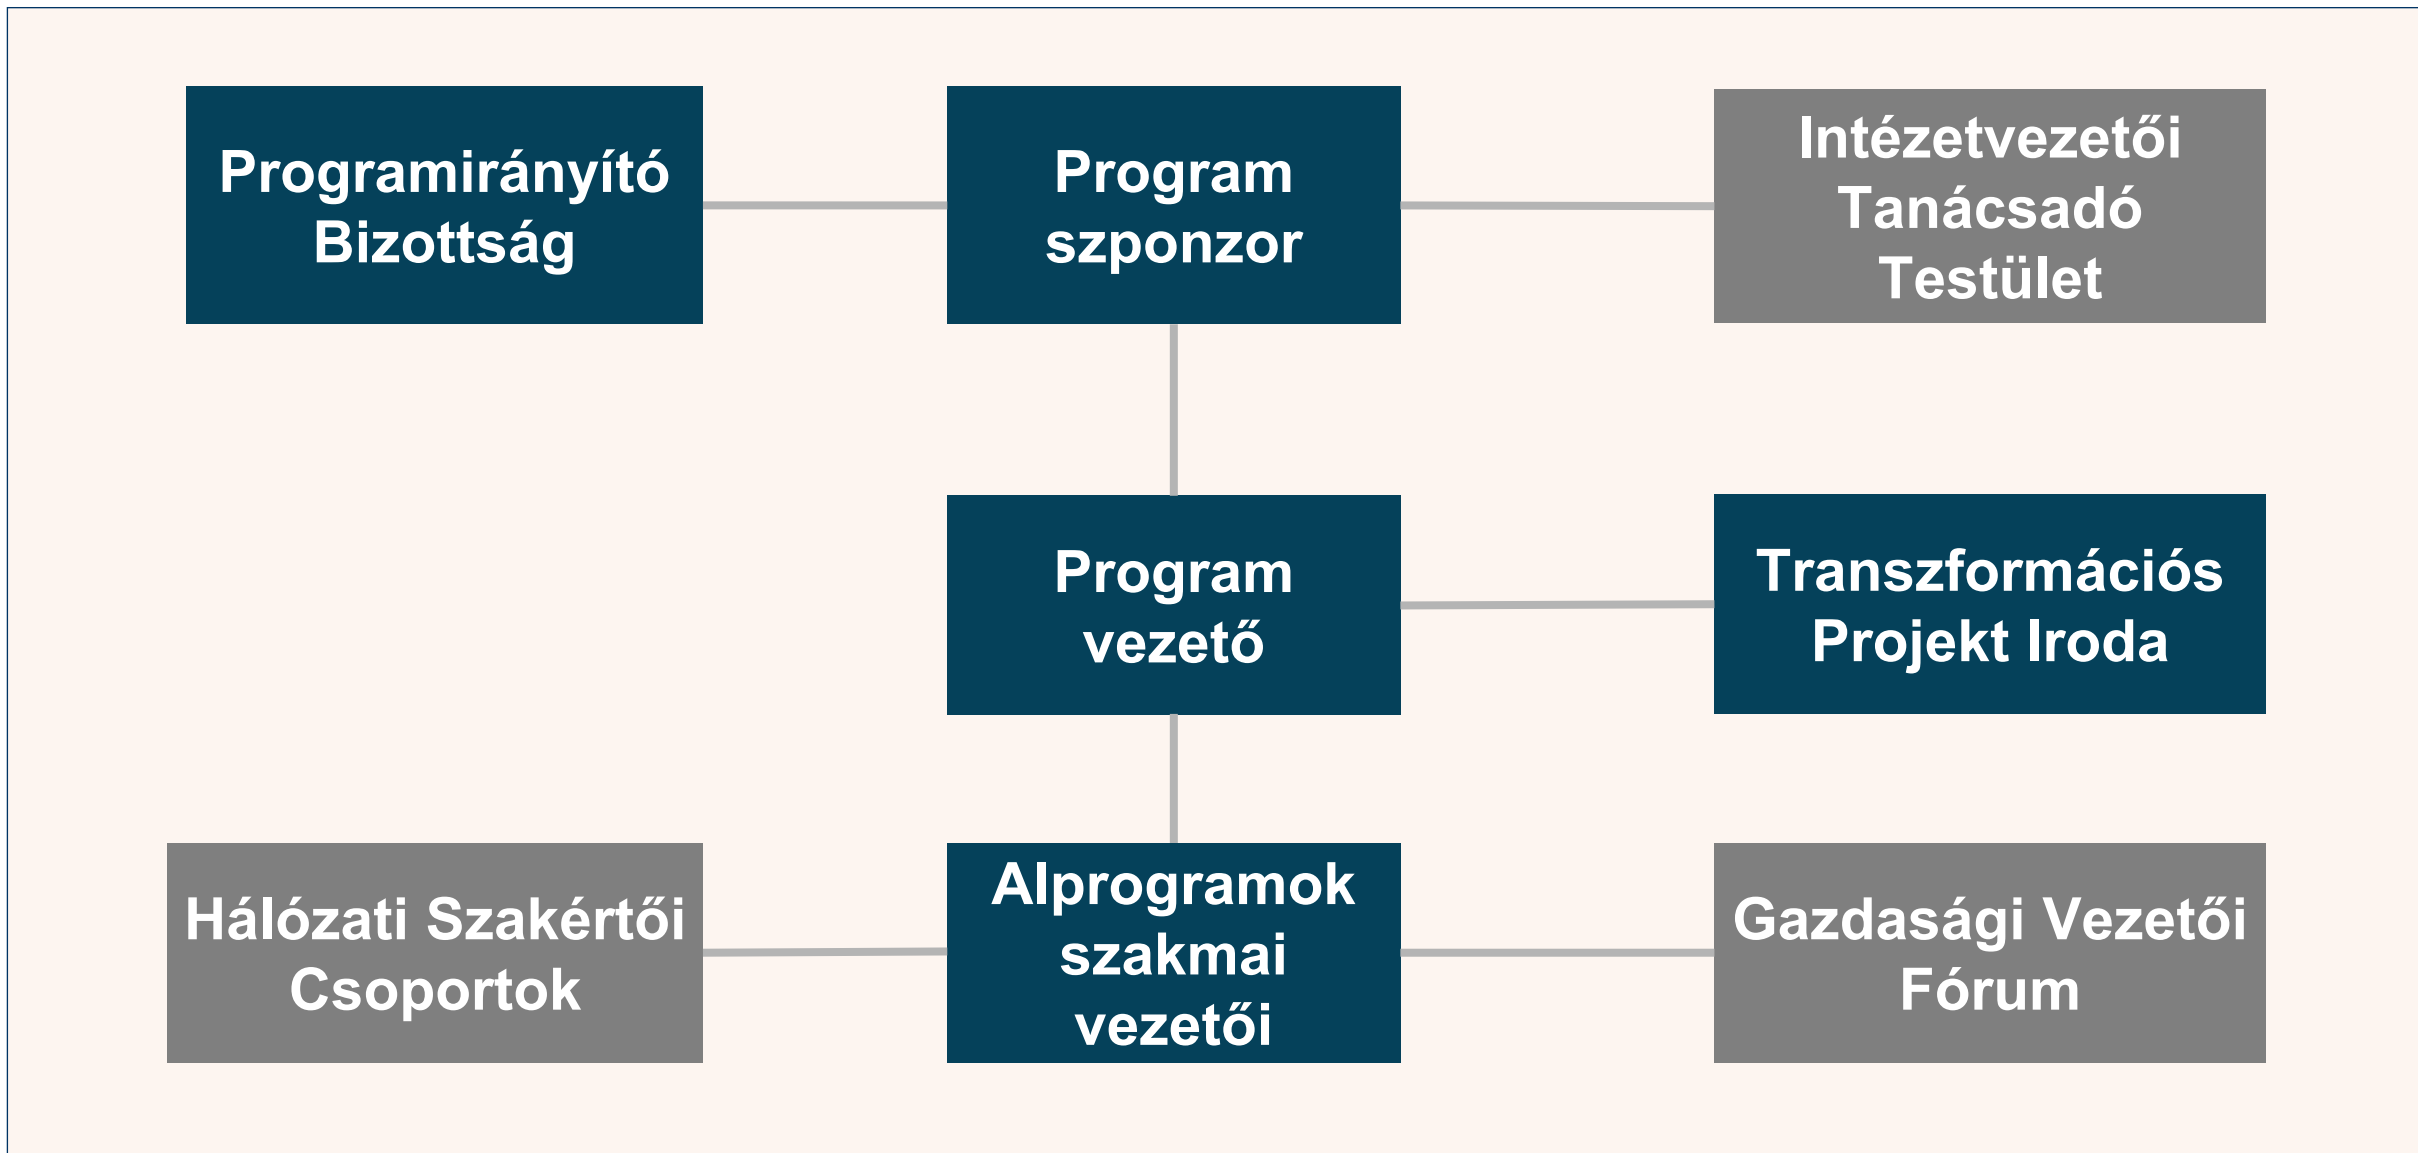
Programirányító Bizottság

Program szponzor

Intézetvezetői Tanácsadó Testület

Program vezető

Transzformációs Projekt Iroda

Hálózati Szakértői Csoportok

Alprogramok szakmai vezetői

Gazdasági Vezetői Fórum